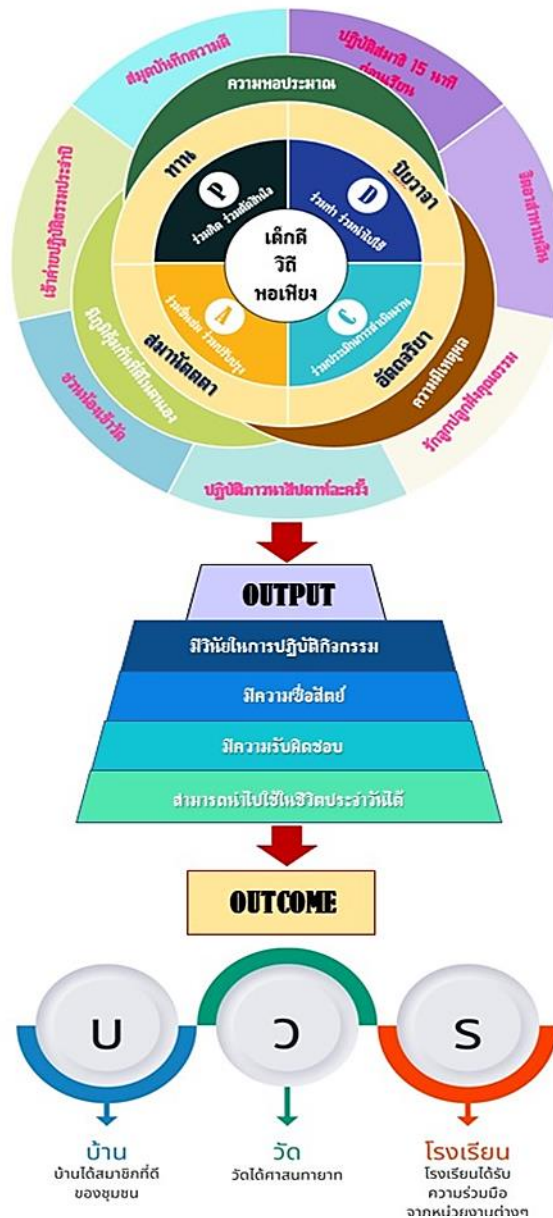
สมุดบันทึกความดี

ปฏิบัติสมาธิ 15 นาทีก่อนเรียน

จิตอาสาพาเพลิน

รักสุขปลูกฝังคุณธรรม

ปฏิบัติภาวนาสัปดาห์ละครั้ง

ช่วยเหลืองานวัด

เข้าค่ายปฏิบัติธรรมประจำปี

ความพอประมาณ

ทาน

ปิยวาจา

สมานัตตตา

อัตถจริยา

ความมีเหตุผล

มีภูมิคุ้มกันที่ดีในตนเอง

P
ร่วมคิด ร่วมตัดสินใจ

D
ร่วมทำ ร่วมดำเนินการ

C
ร่วมประเมินการดำเนินงาน

A
ร่วมชื่นชม ร่วมปรับปรุง

เด็กดี
วิถี
พอเพียง

OUTPUT

มีวินัยในการปฏิบัติกิจกรรม

มีความซื่อสัตย์

มีความรับผิดชอบ

สามารถนำไปใช้ในชีวิตประจำวันได้

OUTCOME

บ

ว

ร

บ้าน
บ้านได้สมาชิกที่ดีของชุมชน

วัด
วัดได้ศาสนทายาท

โรงเรียน
โรงเรียนได้รับความร่วมมือจากหน่วยงานต่างๆ